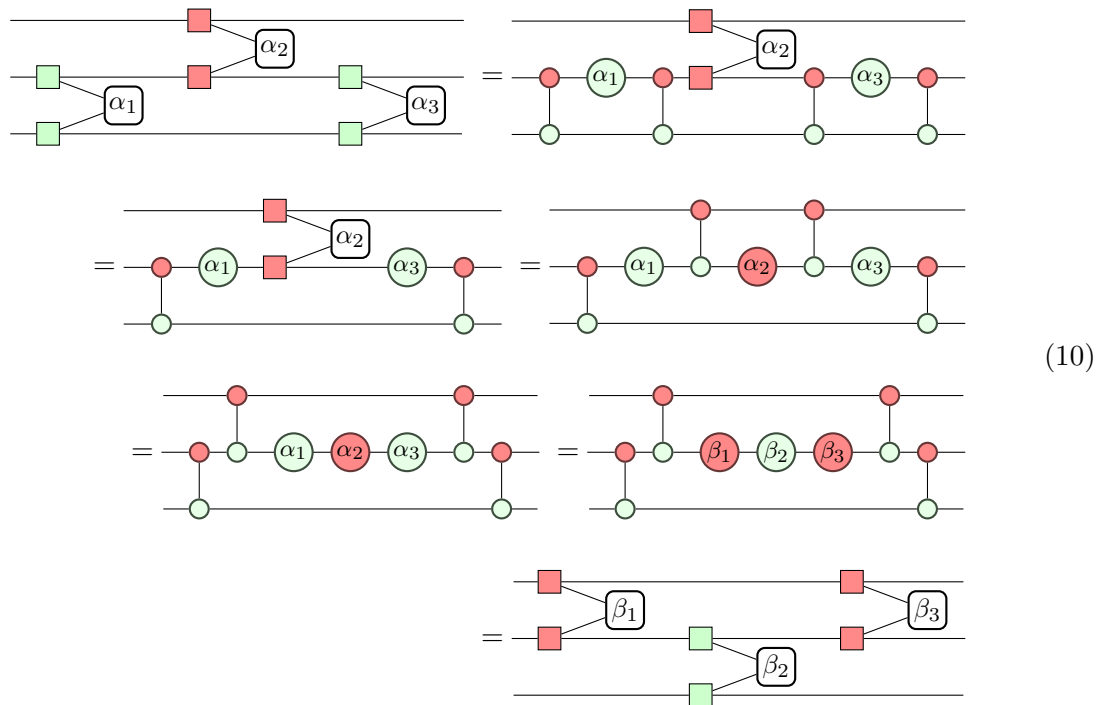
$\alpha_2$ $\alpha_1$ $\alpha_3$ $=$ $\alpha_1$ $\alpha_2$ $\alpha_3$

$=$ $\alpha_1$ $\alpha_2$ $\alpha_3$ $=$ $\alpha_1$ $\alpha_2$ $\alpha_3$

(10)

$=$ $\alpha_1$ $\alpha_2$ $\alpha_3$ $=$ $\beta_1$ $\beta_2$ $\beta_3$

$=$ $\beta_1$ $\beta_2$ $\beta_3$